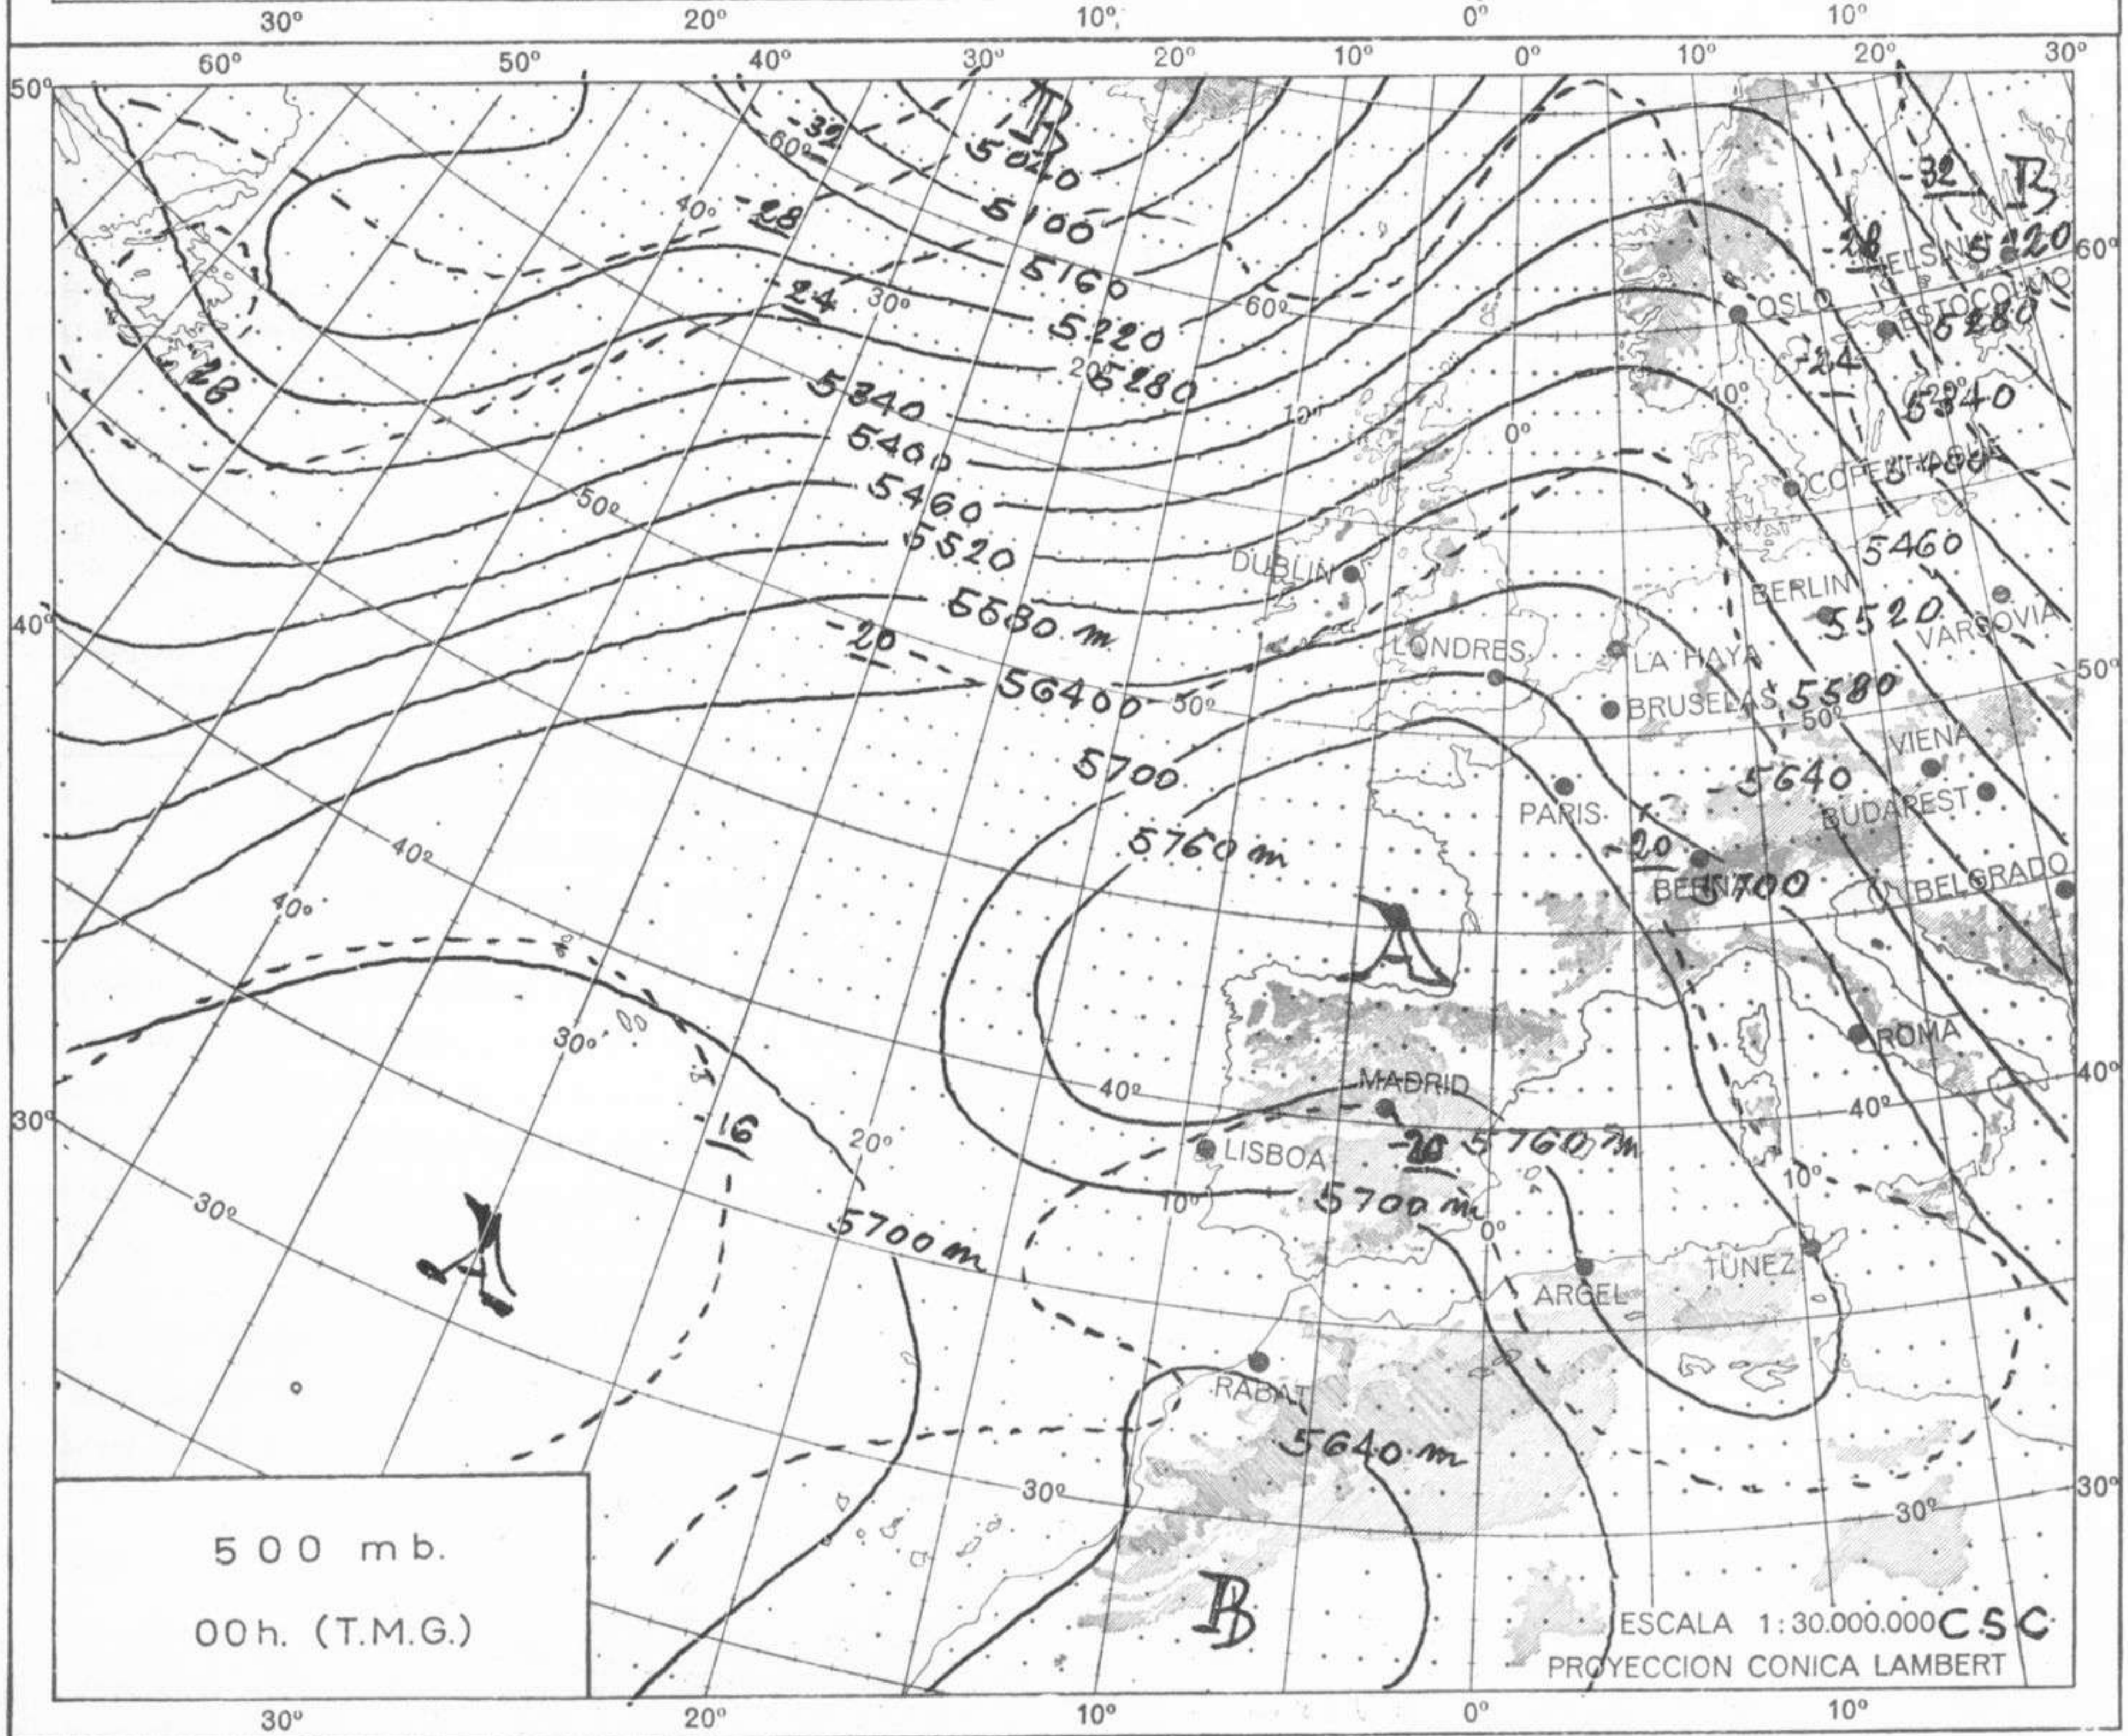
30° 20° 10° 0° 10°

60° 50° 40° 30° 20° 10° 0° 10° 20° 30°

50°

B

-32

60°

5020

5100

40° -28

5160

-24 30°

5220

60°

-28

5280

5340

5400

5460

50°

5520

5580 m

-20

5640

5700

5760 m

40°

40°

A

30°

-16

20°

30°

A

5700 m

B

-32

-28

HELSINKI 5220

OSLO

ESTOCOLMO 5280

-24

5340

COPENHAGUE 5400

5460

BERLIN

5520

VARSOVIA

DUBLIN

LONDRES

LA HAYA

BRUSELAS 5580

50°

VIENA

5640

BUDAREST

PARIS

-20

BERNA 5700

BELGRADO

ROMA

MADRID

LISBOA

-20 5760 m

5700 m

ARGEL

TUNEZ

RABAT

5640 m

30°

30°

60°

50°

40°

30°

40°

30°

500 mb.

00h. (T.M.G.)

ESCALA 1:30.000.000 CSC

PROYECCION CONICA LAMBERT

30° 20° 10° 0° 10°